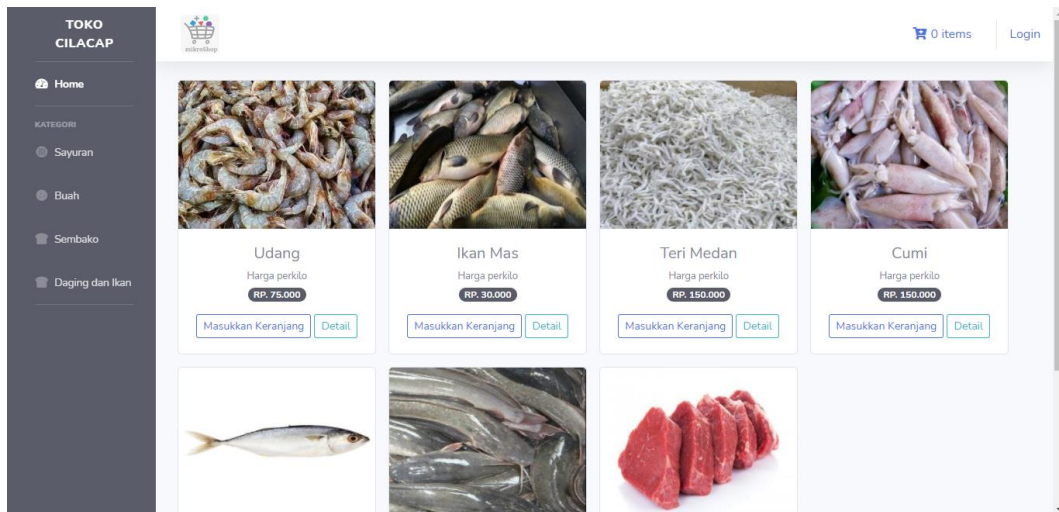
TOKO CILACAP

Home

KATEGORI

Sayuran

Buah

Sembako

Daging dan Ikan

mikroShop

0 items

Login

Udang

Harga perkilo

RP. 75.000

Masukkan Keranjang

Detail

Ikan Mas

Harga perkilo

RP. 30.000

Masukkan Keranjang

Detail

Teri Medan

Harga perkilo

RP. 150.000

Masukkan Keranjang

Detail

Cumi

Harga perkilo

RP. 150.000

Masukkan Keranjang

Detail